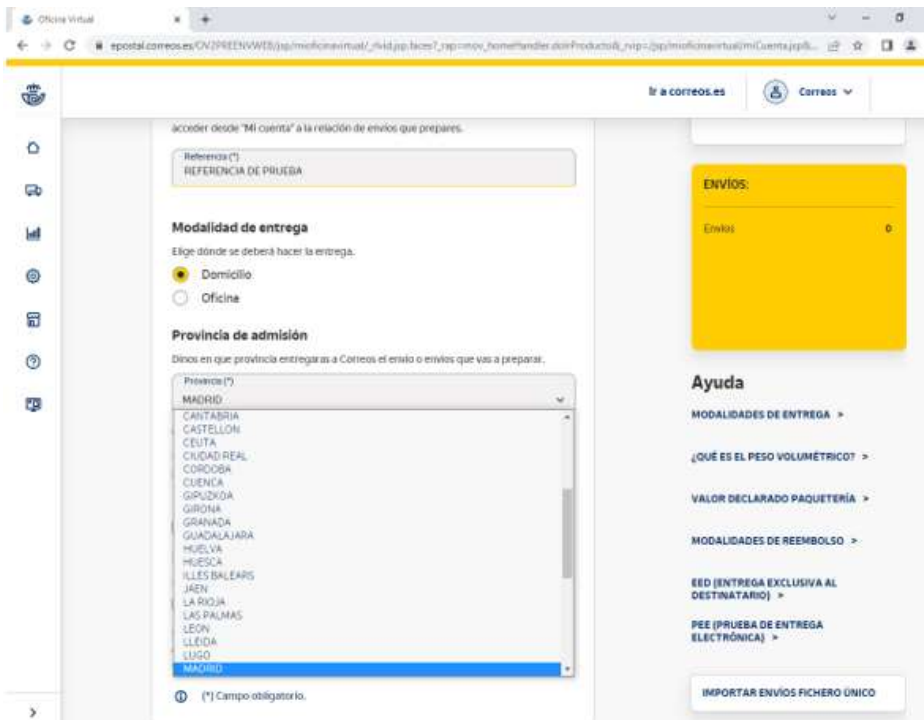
Oficina Virtual

epostal.correos.es/OV2PREENVWEB/jsp/mioficinavirtual/_rlvid.jsp.faces?_rap=mov_homeHandler.doirProducto&_rvip=/jsp/mioficinavirtual/miCuenta.jsp&...

Ir a correos.es
Correos

acceder desde "Mi cuenta" a la relación de envíos que prepares.

Referencia (*)
REFERENCIA DE PRUEBA

Modalidad de entrega
Elige dónde se deberá hacer la entrega.
Domicilio
Oficina

Provincia de admisión
Dinos en que provincia entregaras a Correos el envío o envíos que vas a preparar.

Provincia (*)
MADRID
CANTABRIA
CASTELLON
CEUTA
CIUDAD REAL
CORDOBA
CUENCA
GIPUZKOA
GIRONA
GRANADA
GUADALAJARA
HUELVA
HUESCA
ILLES BALEARS
JAEN
LA RIOJA
LAS PALMAS
LEON
LLEIDA
LUGO
MADRID

(*) Campo obligatorio.

ENVÍOS:
Envíos 0

Ayuda
MODALIDADES DE ENTREGA >
¿QUÉ ES EL PESO VOLUMÉTRICO? >
VALOR DECLARADO PAQUETERÍA >
MODALIDADES DE REEMBOLSO >
EED (ENTREGA EXCLUSIVA AL DESTINATARIO) >
PEE (PRUEBA DE ENTREGA ELECTRÓNICA) >
IMPORTAR ENVÍOS FICHERO ÚNICO